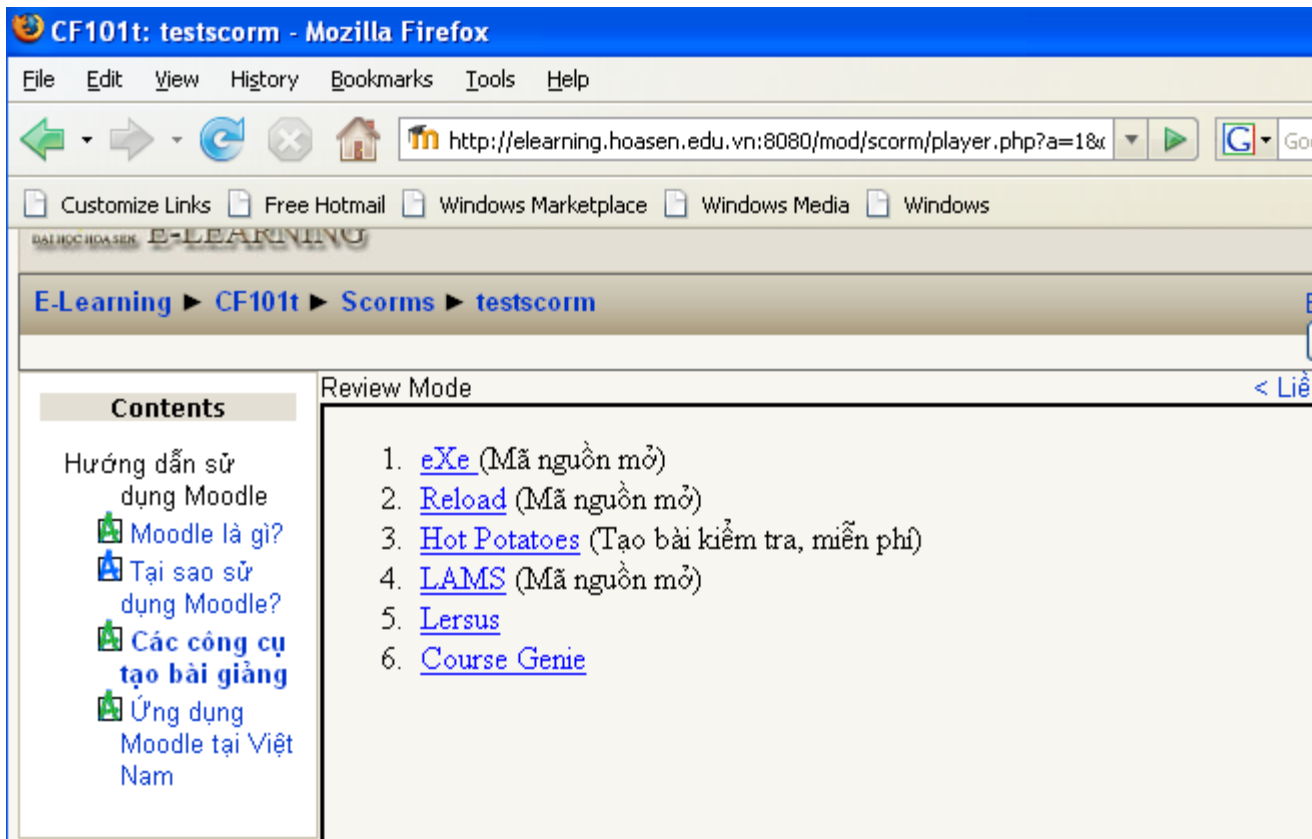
CF101t: testscorm - Mozilla Firefox

File Edit View History Bookmarks Tools Help

http://elearning.hoasen.edu.vn:8080/mod/scorm/player.php?a=1&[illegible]

Goo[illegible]

Customize Links Free Hotmail Windows Marketplace Windows Media Windows

ĐẠI HỌC HOA SEN E-LEARNING

E-Learning ► CF101t ► Scorms ► testscorm

Contents

Hướng dẫn sử dụng Moodle

Moodle là gì?

Tại sao sử dụng Moodle?

Các công cụ tạo bài giảng

Ứng dụng Moodle tại Việt Nam

Review Mode

< Liề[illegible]

1. eXe (Mã nguồn mở)
2. Reload (Mã nguồn mở)
3. Hot Potatoes (Tạo bài kiểm tra, miễn phí)
4. LAMS (Mã nguồn mở)
5. Lersus
6. Course Genie